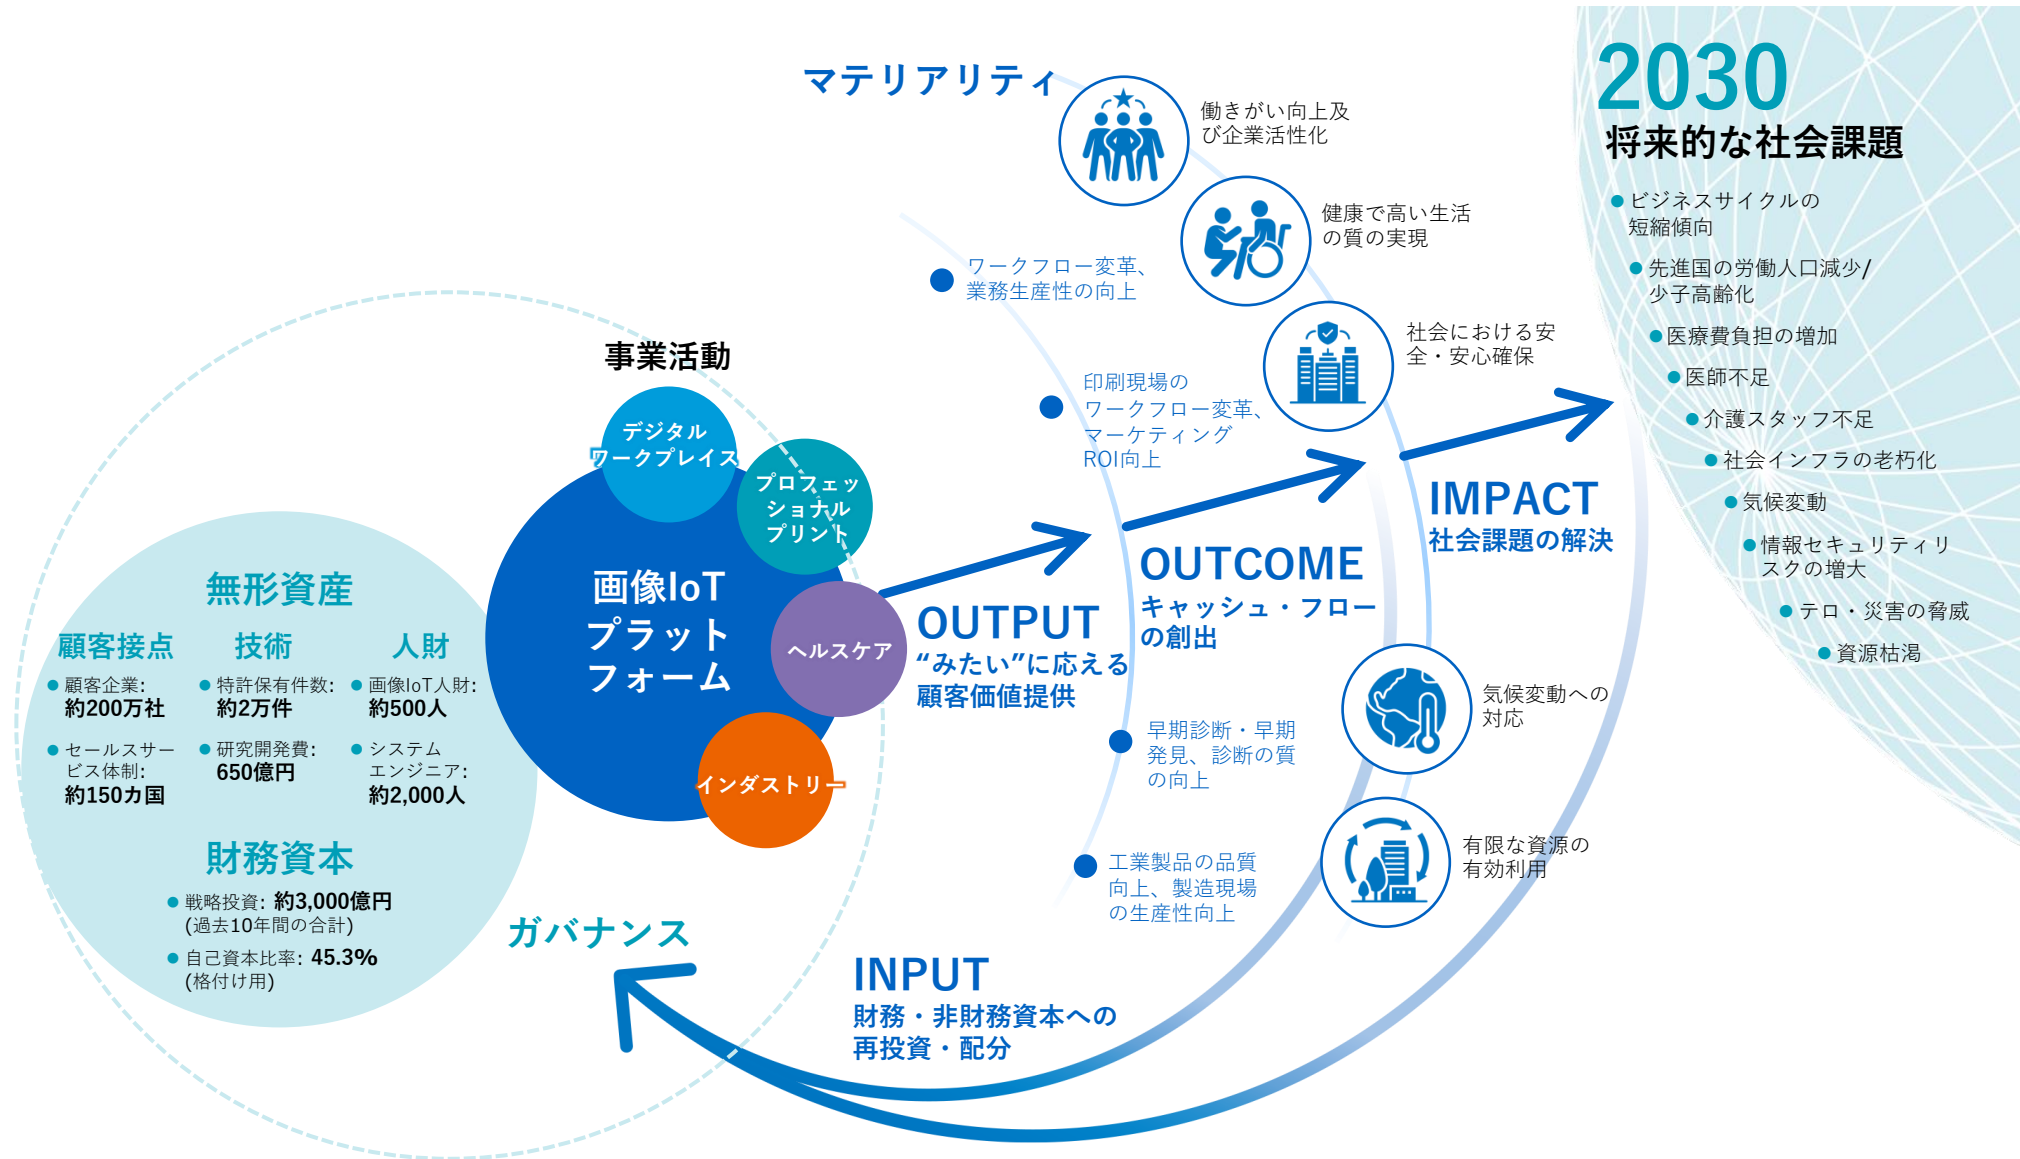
マテリアリティ

働きがい向上及び企業活性化

健康で高い生活の質の実現

社会における安全・安心確保

気候変動への対応

有限な資源の有効利用

2030
将来的な社会課題

ビジネスサイクルの短縮傾向
先進国の労働人口減少/少子高齢化
医療費負担の増加
医師不足
介護スタッフ不足
社会インフラの老朽化
気候変動
情報セキュリティリスクの増大
テロ・災害の脅威
資源枯渇

ワークフロー変革、業務生産性の向上

印刷現場のワークフロー変革、マーケティングROI向上

早期診断・早期発見、診断の質の向上

工業製品の品質向上、製造現場の生産性向上

事業活動

デジタルワークプレイス
プロフェッショナルプリント
画像IoTプラットフォーム
ヘルスケア
インダストリー

OUTPUT
“みたい”に応える顧客価値提供

OUTCOME
キャッシュ・フローの創出

IMPACT
社会課題の解決

無形資産

顧客接点
顧客企業: 約200万社
セールスサービス体制: 約150カ国

技術
特許保有件数: 約2万件
研究開発費: 650億円

人財
画像IoT人財: 約500人
システムエンジニア: 約2,000人

財務資本
戦略投資: 約3,000億円 (過去10年間の合計)
自己資本比率: 45.3% (格付け用)

ガバナンス

INPUT
財務・非財務資本への再投資・配分